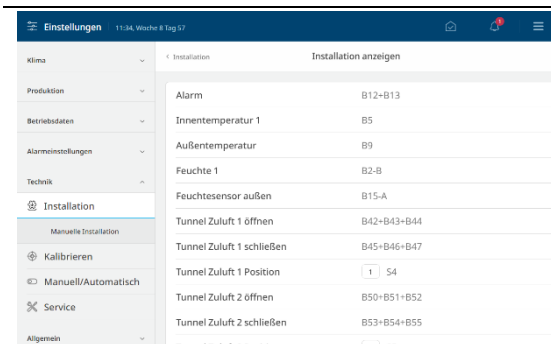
Einstellungen 11:34, Woche 8 Tag 57

1

Klima

Produktion

Betriebsdaten

Alarmeinstellungen

Technik

Installation

Manuelle Installation

Kalibrieren

Manuell/Automatisch

Service

Allgemein

< Installation

Installation anzeigen

| | |
|---|---|
| Alarm | B12+B13 |
| Innentemperatur 1 | B5 |
| Außentemperatur | B9 |
| Feuchte 1 | B2-B |
| Feuchtesensor außen | B15-A |
| Tunnel Zuluft 1 öffnen | B42+B43+B44 |
| Tunnel Zuluft 1 schließen | B45+B46+B47 |
| Tunnel Zuluft 1 Position | 1 S4 |
| Tunnel Zuluft 2 öffnen | B50+B51+B52 |
| Tunnel Zuluft 2 schließen | B53+B54+B55 |